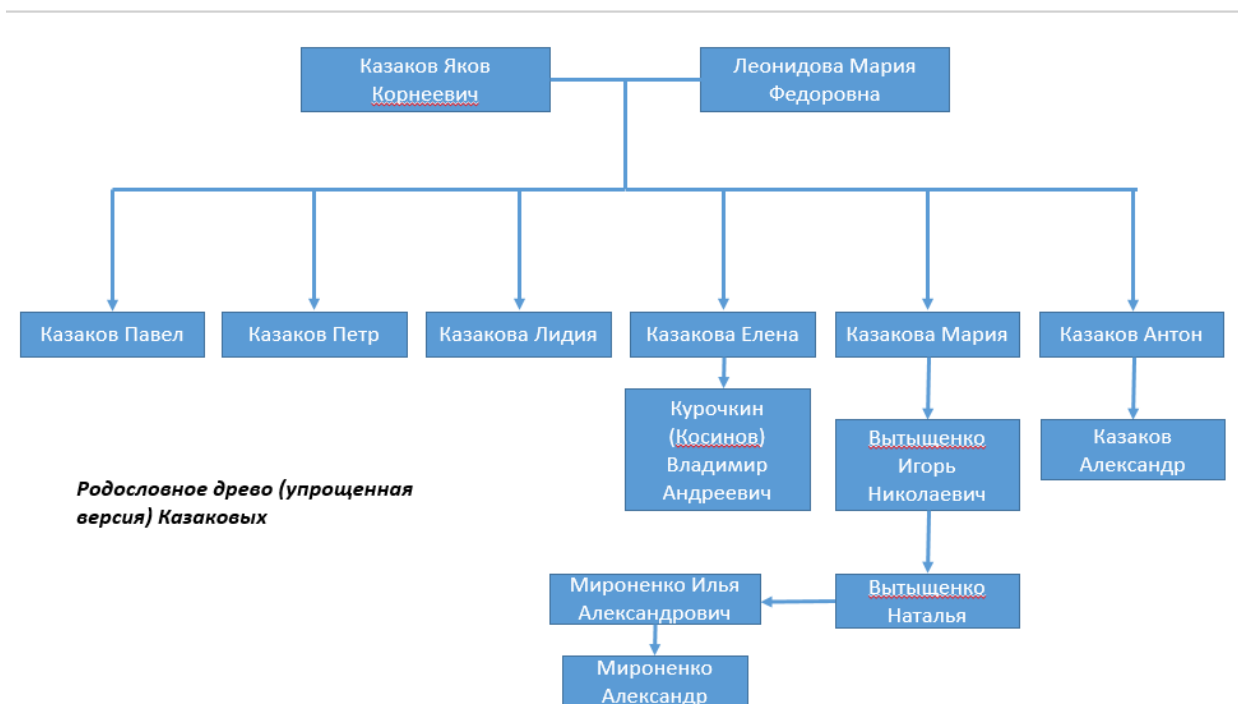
Казаков Яков Корнеевич

Леонидова Мария Федоровна

Казаков Павел

Казаков Петр

Казакова Лидия

Казакова Елена

Казакова Мария

Казаков Антон

Курочкин (Косинов) Владимир Андреевич

Вытыщенко Игорь Николаевич

Казаков Александр

Родословное древо (упрощенная версия) Казаковых

Мироненко Илья Александрович

Вытыщенко Наталья

Мироненко Александр